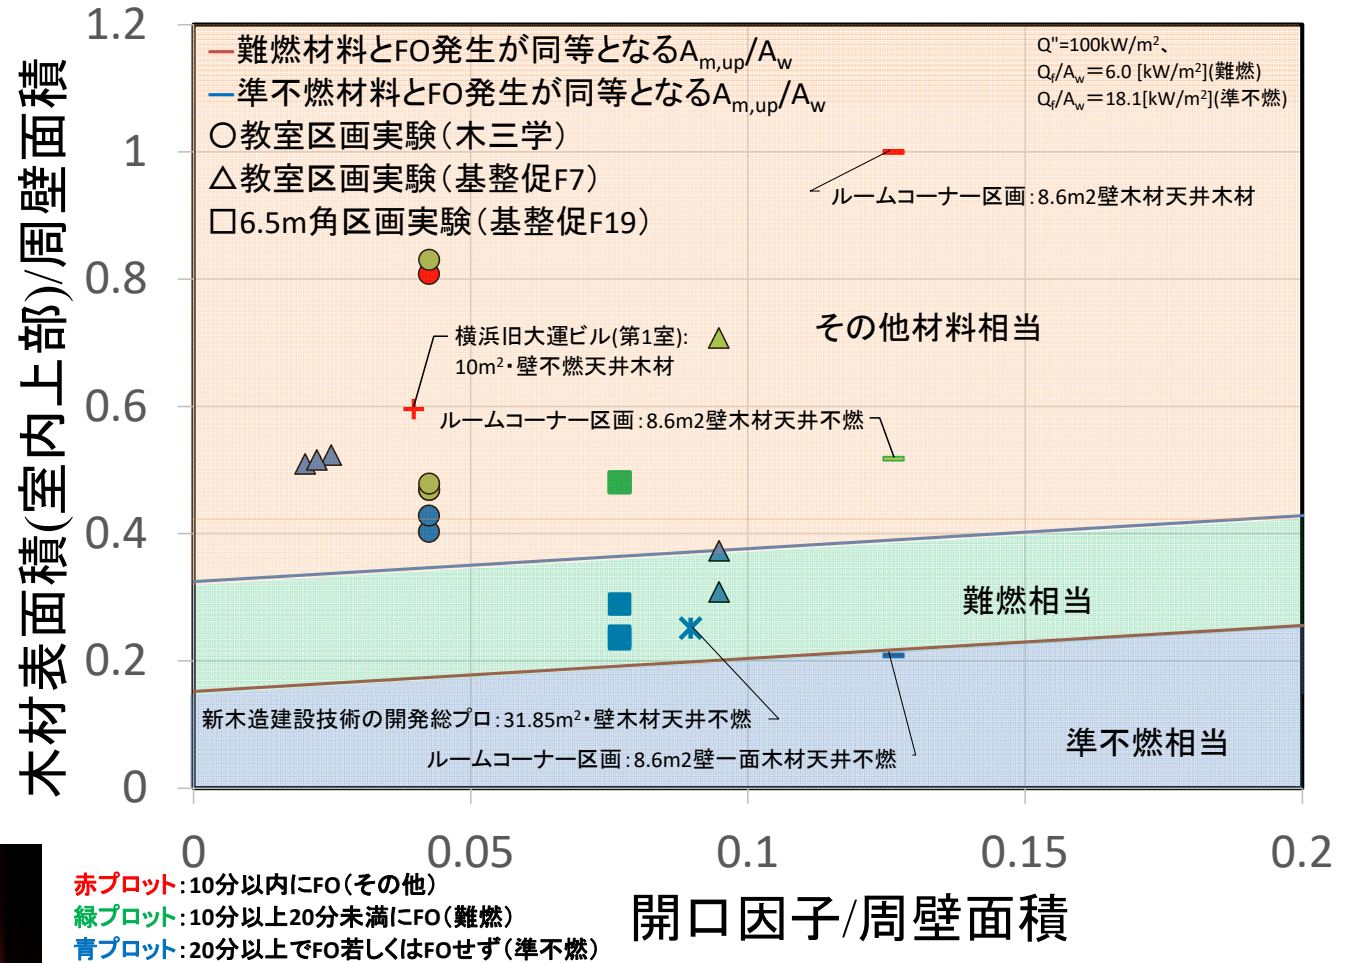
—難燃材料とFO発生が同等となる$A_{m,up}/A_w$
—準不燃材料とFO発生が同等となる$A_{m,up}/A_w$
○教室区画実験(木三学)
△教室区画実験(基整促F7)
□6.5m角区画実験(基整促F19)

Q"=100kW/m²、
$Q_f/A_w$=6.0 [kW/m²](難燃)
$Q_f/A_w$=18.1[kW/m²](準不燃)

ルームコーナー区画:8.6m2壁木材天井木材

その他材料相当

横浜旧大運ビル(第1室):
10m²・壁不燃天井木材

ルームコーナー区画:8.6m2壁木材天井不燃

難燃相当

新木造建設技術の開発総プロ:31.85m²・壁木材天井不燃

ルームコーナー区画:8.6m2壁一面木材天井不燃

準不燃相当

1.2
1
0.8
0.6
0.4
0.2
0

木材表面積(室内上部)/周壁面積

0
0.05
0.1
0.15
0.2

開口因子/周壁面積

赤プロット:10分以内にFO(その他)
緑プロット:10分以上20分未満にFO(難燃)
青プロット:20分以上でFO若しくはFOせず(準不燃)